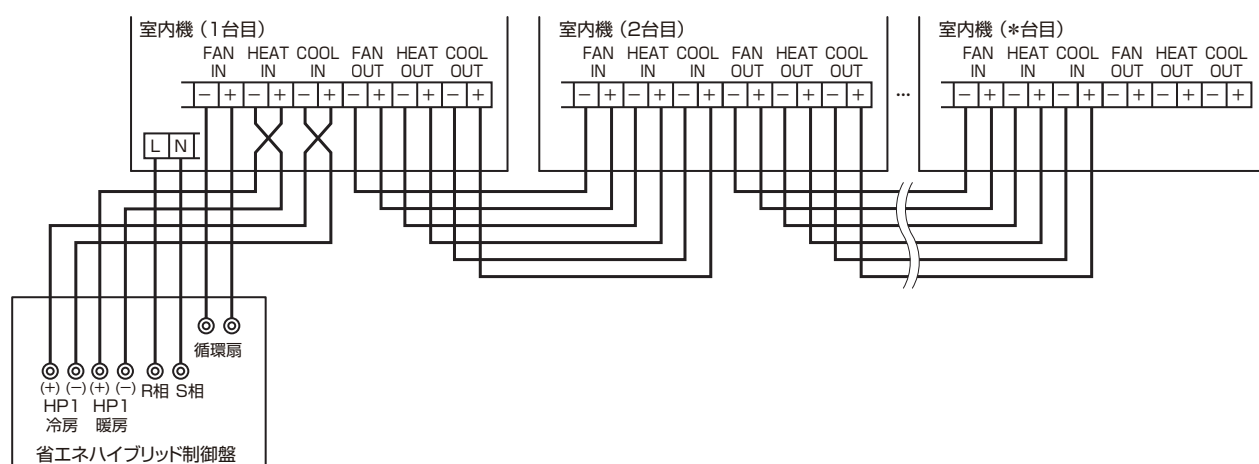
室内機（1台目）
FAN IN HEAT IN COOL IN FAN OUT HEAT OUT COOL OUT
− + − + − + − + − + − +
L N

室内機（2台目）
FAN IN HEAT IN COOL IN FAN OUT HEAT OUT COOL OUT
− + − + − + − + − + − +

…

室内機（*台目）
FAN IN HEAT IN COOL IN FAN OUT HEAT OUT COOL OUT
− + − + − + − + − + − +

循環扇
(+) (−) (+) (−) R相 S相
HP1 HP1
冷房 暖房
省エネハイブリッド制御盤